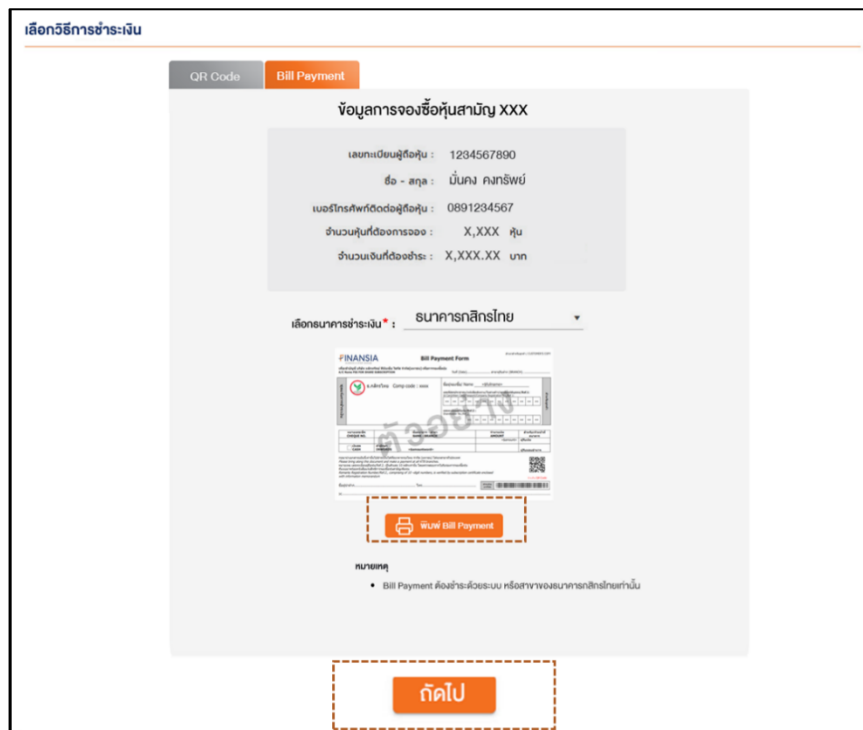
เลือกวิธีการชำระเงิน

QR Code
Bill Payment

ข้อมูลการจองซื้อหุ้นสามัญ XXX

เลขทะเบียนผู้ถือหุ้น : 1234567890
ชื่อ - สกุล : มั่นคง คงทรัพย์
เบอร์โทรศัพท์ติดต่อผู้ถือหุ้น : 0891234567
จำนวนหุ้นที่ต้องการจอง : X,XXX หุ้น
จำนวนเงินที่ต้องชำระ : X,XXX.XX บาท

เลือกธนาคารชำระเงิน* : ธนาคารกสิกรไทย

FINANSIA
Bill Payment Form
Comp code : xxx
ตัวอย่าง

พิมพ์ Bill Payment

หมายเหตุ
• Bill Payment ต้องชำระด้วยระบบ หรือสาขาของธนาคารกสิกรไทยเท่านั้น

ถัดไป